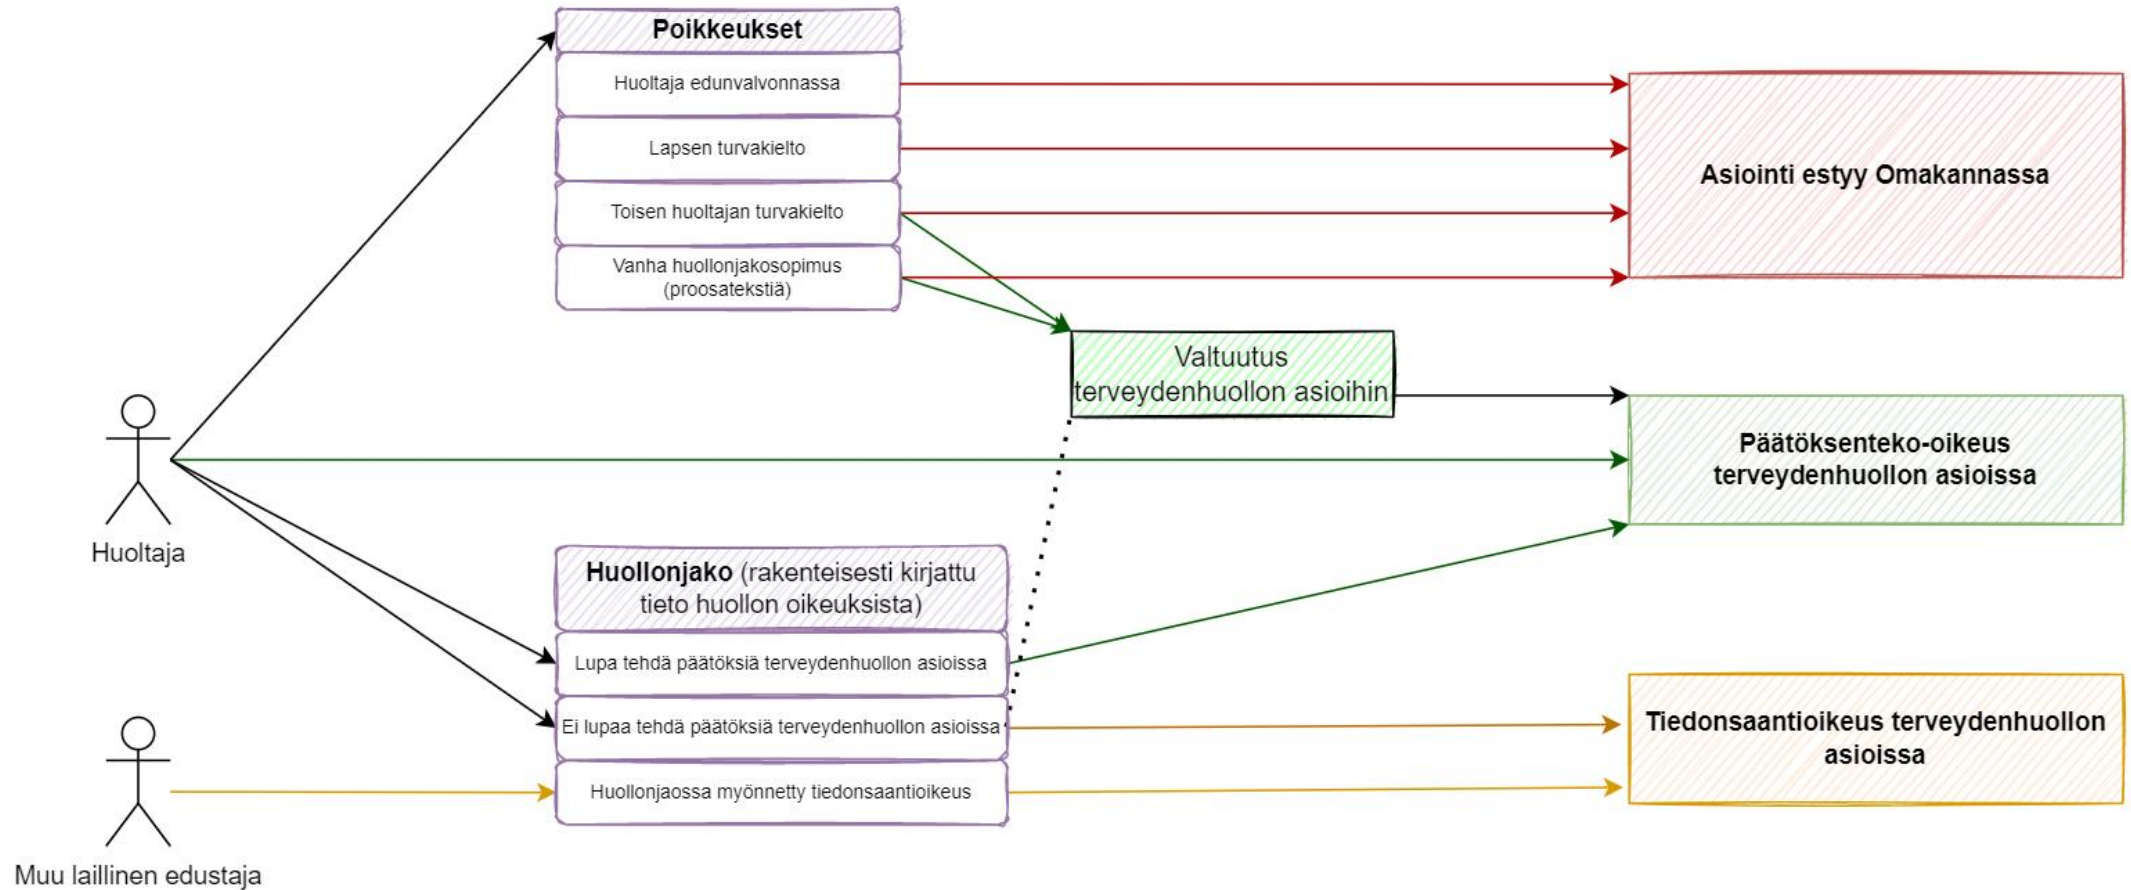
Poikkeukset

Huoltaja edunvalvonnassa

Lapsen turvakielto

Toisen huoltajan turvakielto

Vanha huollonjakosopimus (proosatekstiä)

Asiointi estyy Omakannassa

Valtuutus terveydenhuollon asioihin

Huoltaja

Päätöksenteko-oikeus terveydenhuollon asioissa

Huollonjako (rakenteisesti kirjattu tieto huollon oikeuksista)

Lupa tehdä päätöksiä terveydenhuollon asioissa

Ei lupaa tehdä päätöksiä terveydenhuollon asioissa

Huollonjaossa myönnetty tiedonsaantioikeus

Tiedonsaantioikeus terveydenhuollon asioissa

Muu laillinen edustaja